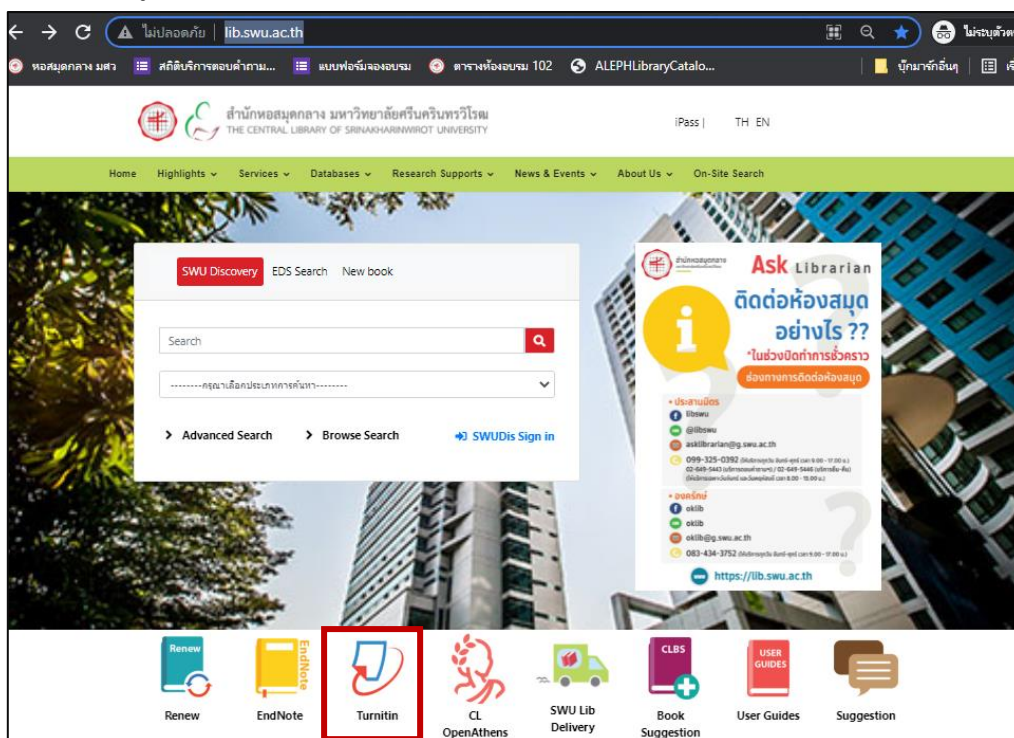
ไม่ปลอดภัย | lib.swu.ac.th

ไม่ระบุตัวต

หอสมุดกลาง มศว | สถิติบริการตอบคำถาม... | แบบฟอร์มจองอบรม | ตารางห้องอบรม 102 | ALEPHLibraryCatalo... | บุ๊กมาร์กอื่นๆ | เร

สำนักหอสมุดกลาง มหาวิทยาลัยศรีนครินทรวิโรฒ
THE CENTRAL LIBRARY OF SRINAKHARINWIROT UNIVERSITY

iPass | TH EN

Home Highlights Services Databases Research Supports News & Events About Us On-Site Search

SWU Discovery EDS Search New book

Search

--------กรุณาเลือกประเภทการค้นหา--------

Advanced Search Browse Search SWUDis Sign in

สำนักหอสมุดกลาง

Ask Librarian

ติดต่อห้องสมุด อย่างไร ??

*ในช่วงปิดทำการชั่วคราว

ช่องทางการติดต่อห้องสมุด

• ประสานมิตร
libswu
@libswu
asklibrarian@g.swu.ac.th
099-325-0392 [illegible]
02-649-5443 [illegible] / 02-649-5446 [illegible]
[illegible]

• องครักษ์
oklib
oklib
oklib@g.swu.ac.th
083-434-3752 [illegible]

https://lib.swu.ac.th

Renew
Renew

EndNote
EndNote

Turnitin

CL OpenAthens

SWU Lib Delivery

CLBS
Book Suggestion

USER GUIDES
User Guides

Suggestion